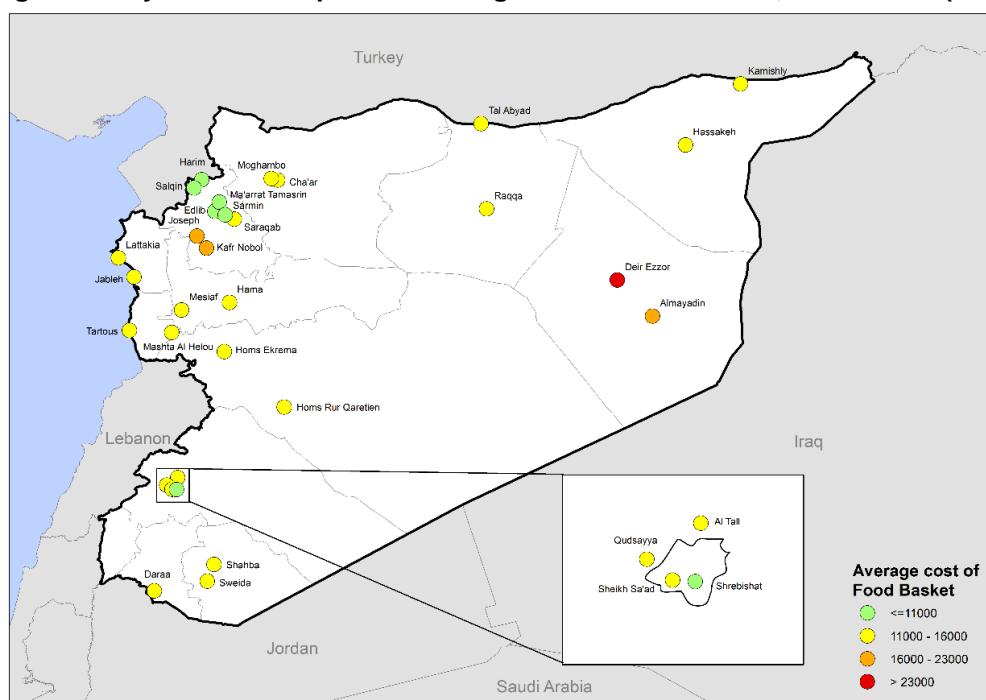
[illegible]

Turkey

Kamishly

Tal Abyad

Hassakeh

Harim

Moghambo

Salqin

Cha'ar

Ma'arrat Tamasrin

Edlib

Sarmin

Raqqa

Joseph

Saraqab

Kafr Nobol

Lattakia

Deir Ezzor

Jableh

Hama

Mesiaf

Almayadin

Tartous

Mashta Al Helou

Homs Ekrema

Homs Rur Qaretien

Lebanon

Iraq

Al Tall

Qudsayya

Sheikh Sa'ad

Shrebishat

Shahba

Sweida

Daraa

Jordan

Saudi Arabia

Average cost of Food Basket

<=11000

11000 - 16000

16000 - 23000

> 23000